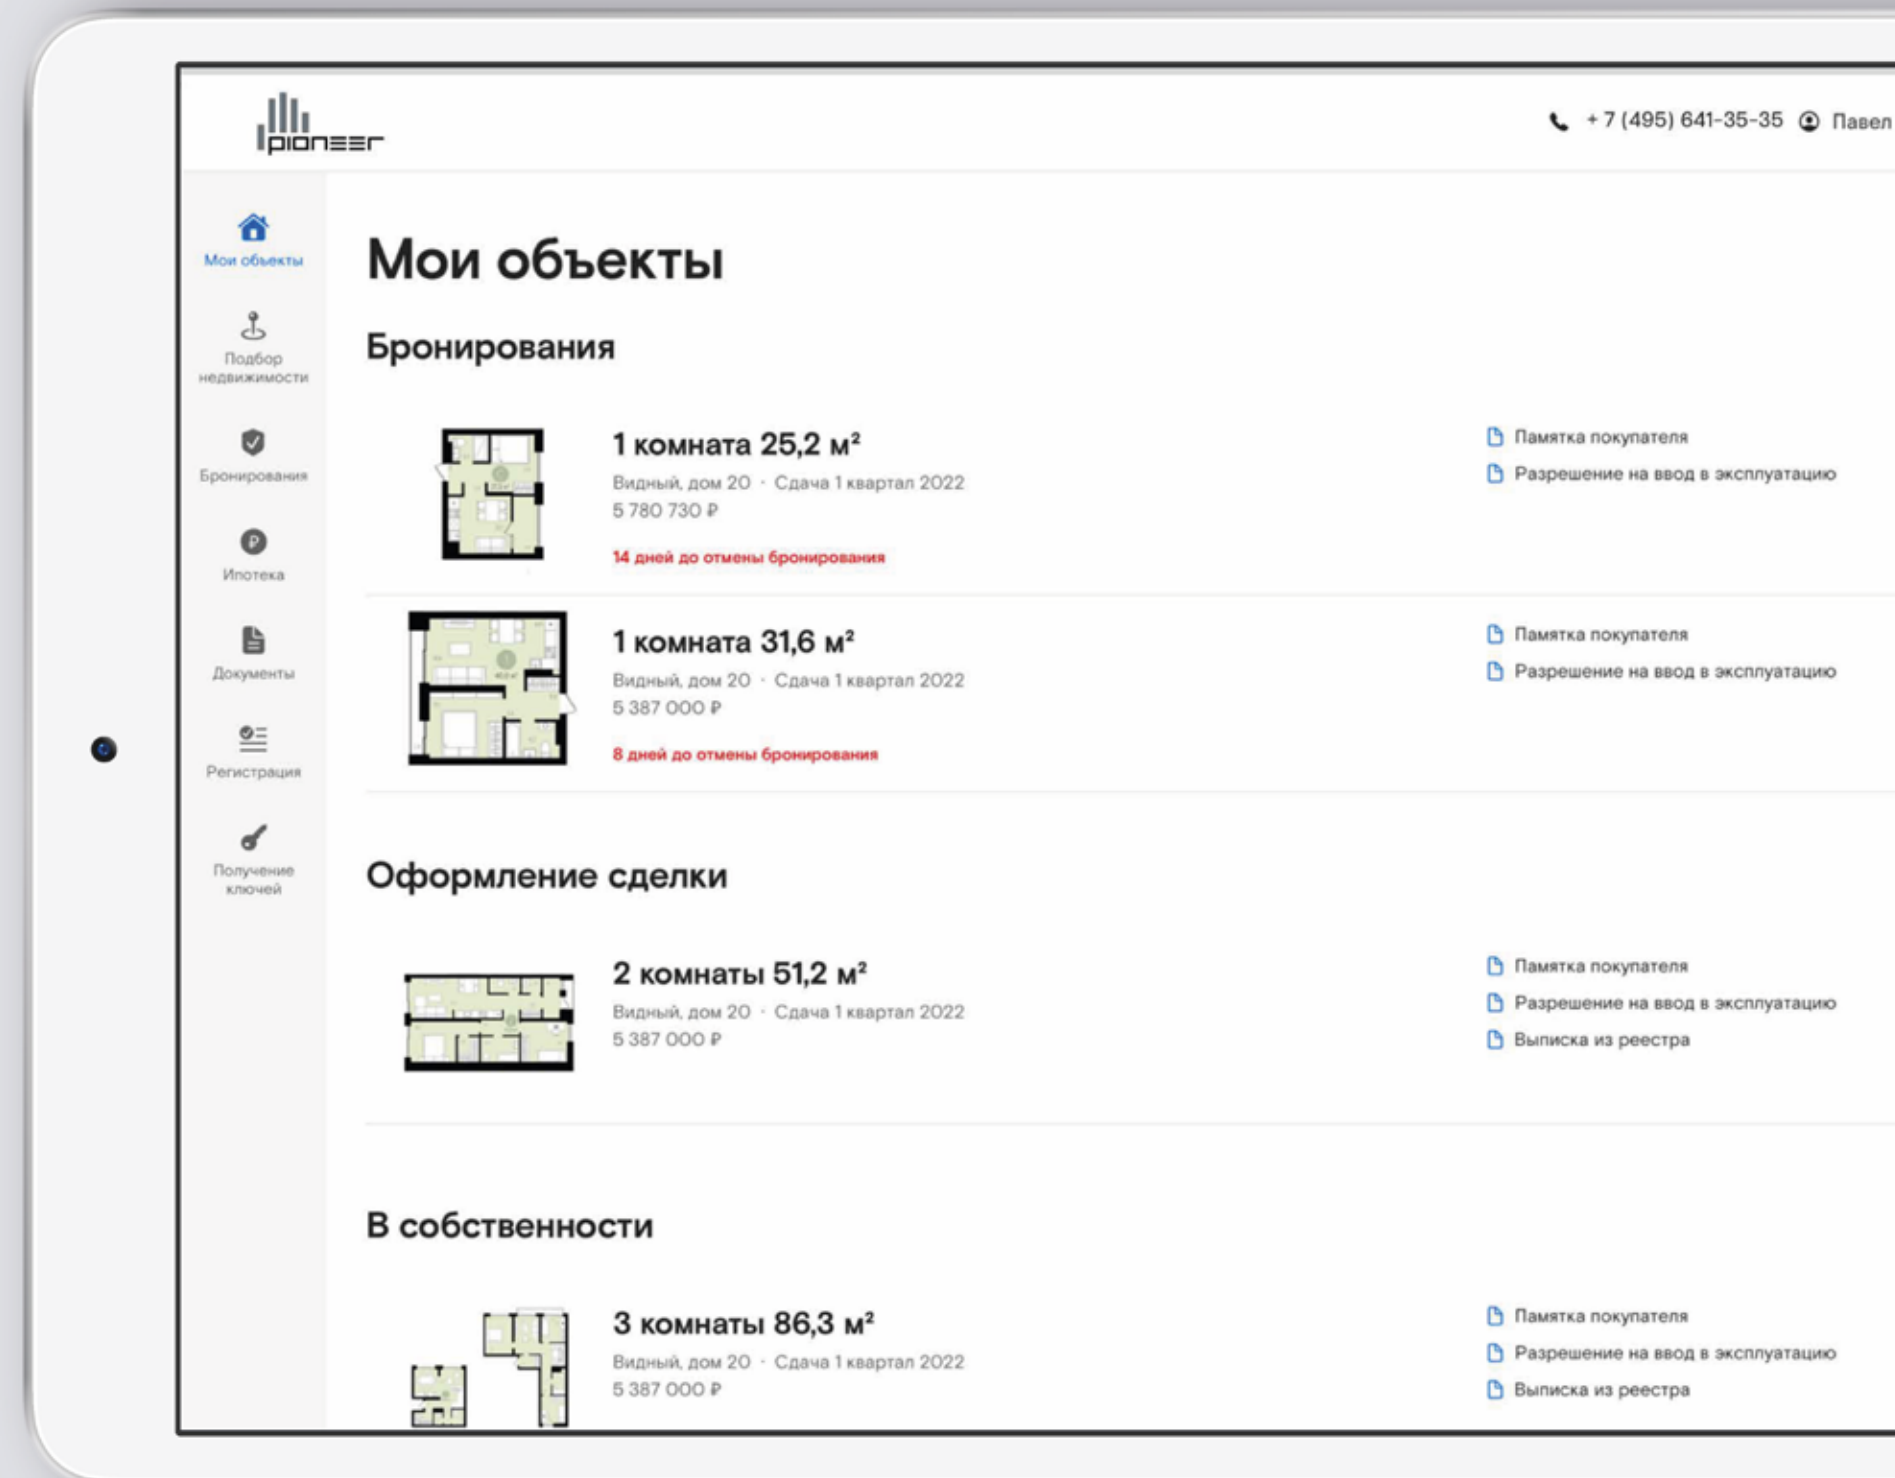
pioneer

+ 7 (495) 641-35-35 Павел

Мои объекты

Подбор недвижимости

Бронирования

Ипотека

Документы

Регистрация

Получение ключей

Мои объекты

Бронирования

1 комната 25,2 м²
Видный, дом 20 · Сдача 1 квартал 2022
5 780 730 ₽
14 дней до отмены бронирования

Памятка покупателя
Разрешение на ввод в эксплуатацию

1 комната 31,6 м²
Видный, дом 20 · Сдача 1 квартал 2022
5 387 000 ₽
8 дней до отмены бронирования

Памятка покупателя
Разрешение на ввод в эксплуатацию

Оформление сделки

2 комнаты 51,2 м²
Видный, дом 20 · Сдача 1 квартал 2022
5 387 000 ₽

Памятка покупателя
Разрешение на ввод в эксплуатацию
Выписка из реестра

В собственности

3 комнаты 86,3 м²
Видный, дом 20 · Сдача 1 квартал 2022
5 387 000 ₽

Памятка покупателя
Разрешение на ввод в эксплуатацию
Выписка из реестра